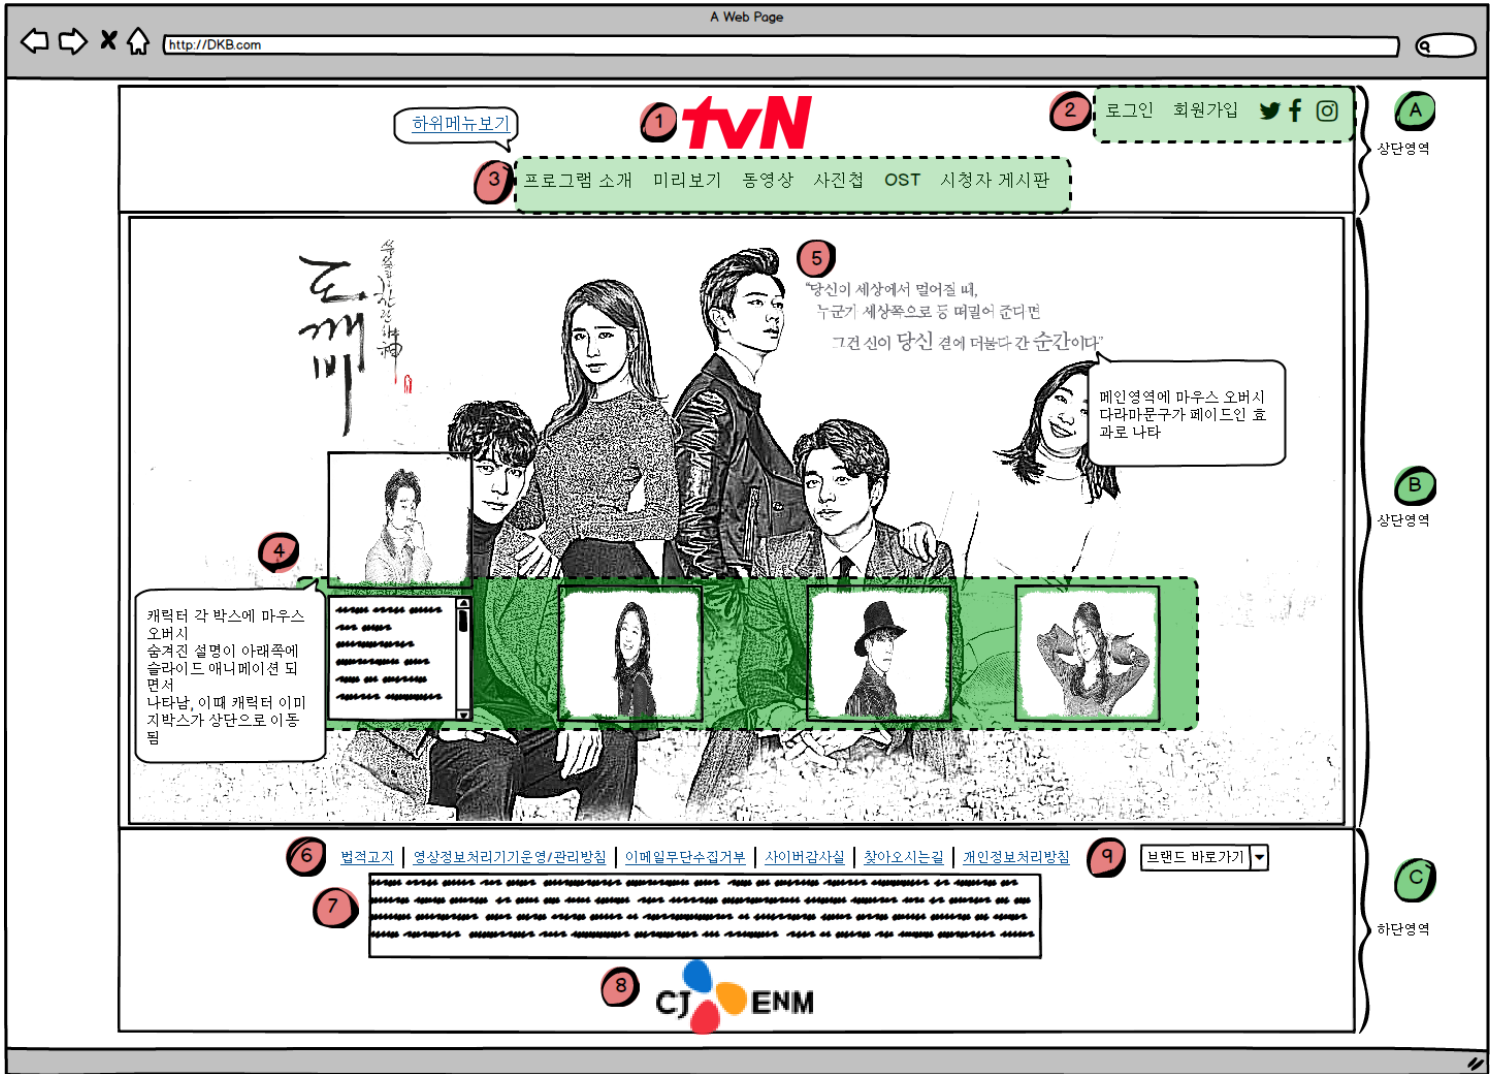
A Web Page

http://DKB.com

하위메뉴보기

1 tvN

2 로그인 회원가입

3 프로그램 소개 미리보기 동영상 사진첩 OST 시청자 게시판

A 상단영역

도깨비

5 "당신이 세상에서 멀어질 때, 누군가 세상쪽으로 등 떠밀어 준다면 그건 신이 당신 곁에 머물다 간 순간이다"

메인영역에 마우스 오버시 다라마문구가 페이드인 효과로 나타

4

캐릭터 각 박스에 마우스 오버시 숨겨진 설명이 아래쪽에 슬라이드 애니메이션 되면서 나타남, 이때 캐릭터 이미지박스가 상단으로 이동됨

B 상단영역

6 법적고지 | 영상정보처리기기운영/관리방침 | 이메일무단수집거부 | 사이버감사실 | 찾아오시는길 | 개인정보처리방침

9 브랜드 바로가기

7

8 CJ ENM

C 하단영역